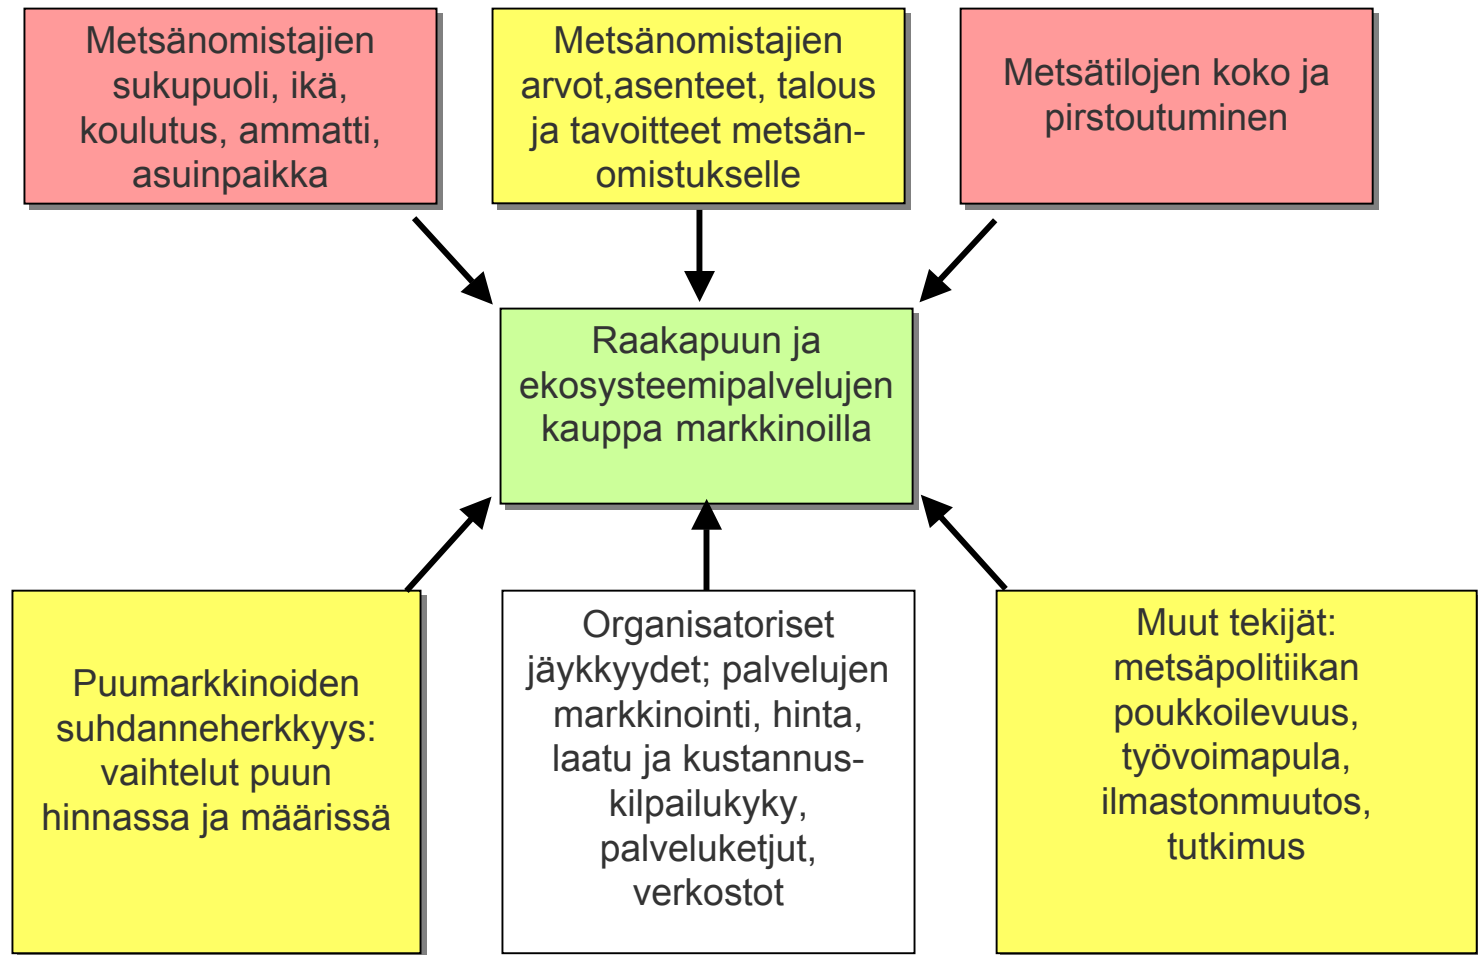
Metsänomistajien sukupuoli, ikä, koulutus, ammatti, asuinpaikka

Metsänomistajien arvot,asenteet, talous ja tavoitteet metsänomistukselle

Metsätilojen koko ja pirstoutuminen

Raakapuun ja ekosysteemipalvelujen kauppa markkinoilla

Puumarkkinoiden suhdanneherkkyys: vaihtelut puun hinnassa ja määrissä

Organisatoriset jäykkyydet; palvelujen markkinointi, hinta, laatu ja kustannuskilpailukyky, palveluketjut, verkostot

Muut tekijät: metsäpolitiikan poukkoilevuus, työvoimapula, ilmastonmuutos, tutkimus